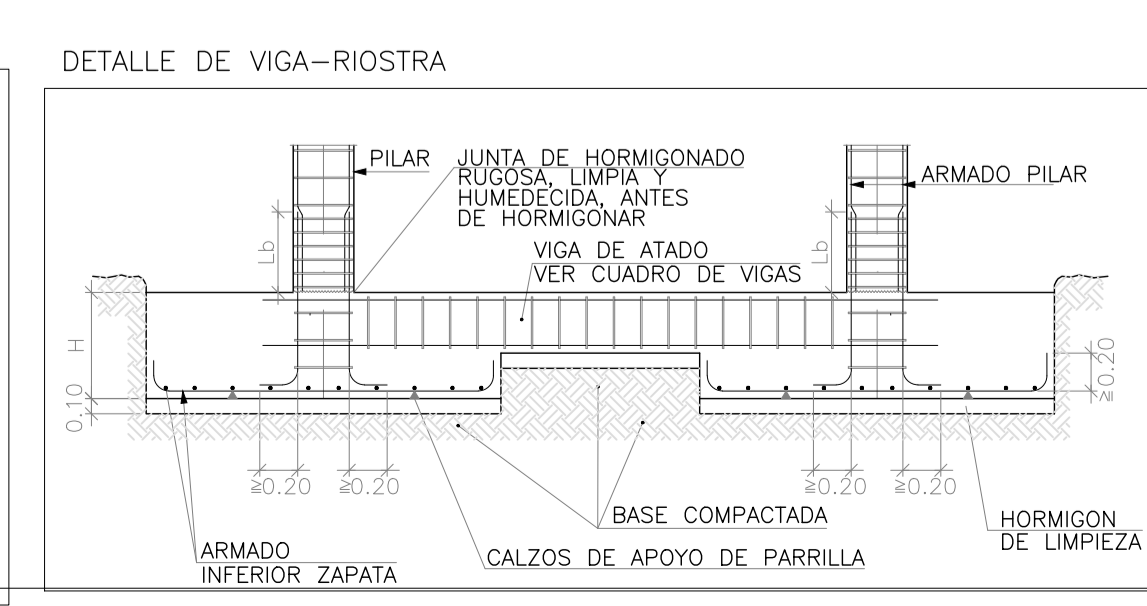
DETALLE DE VIGA–RIOSTRA

PILAR

JUNTA DE HORMIGONADO RUGOSA, LIMPIA Y HUMEDECIDA, ANTES DE HORMIGONAR

ARMADO PILAR

Lb

Lb

VIGA DE ATADO
VER CUADRO DE VIGAS

H

0.10

≥0.20

≥0.20

≥0.20

≥0.20

≥0.20

BASE COMPACTADA

HORMIGON DE LIMPIEZA

ARMADO
INFERIOR ZAPATA

CALZOS DE APOYO DE PARRILLA